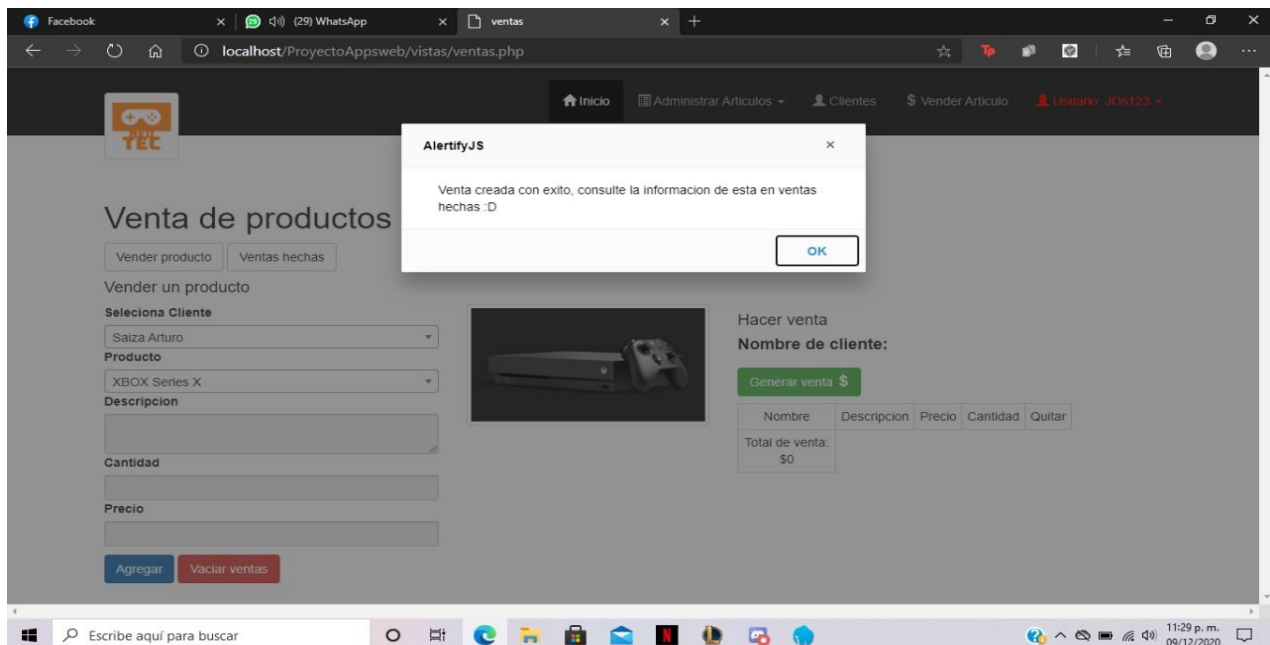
Facebook
(29) WhatsApp
ventas
localhost/ProyectoAppsweb/vistas/ventas.php

Inicio
Administrar Articulos
Clientes
$ Vender Articulo
Usuario: JOs123

TEC

AlertifyJS
×
Venta creada con exito, consulte la informacion de esta en ventas hechas :D
OK

Venta de productos
Vender producto
Ventas hechas
Vender un producto
Seleciona Cliente
Saiza Arturo
Producto
XBOX Series X
Descripcion
Cantidad
Precio
Agregar
Vaciar ventas

Hacer venta
Nombre de cliente:
Generar venta $

| Nombre | Descripcion | Precio | Cantidad | Quitar |
|---|---|---|---|---|
| Total de venta: $0 | | | | |

Escribe aquí para buscar
11:29 p. m.
09/12/2020